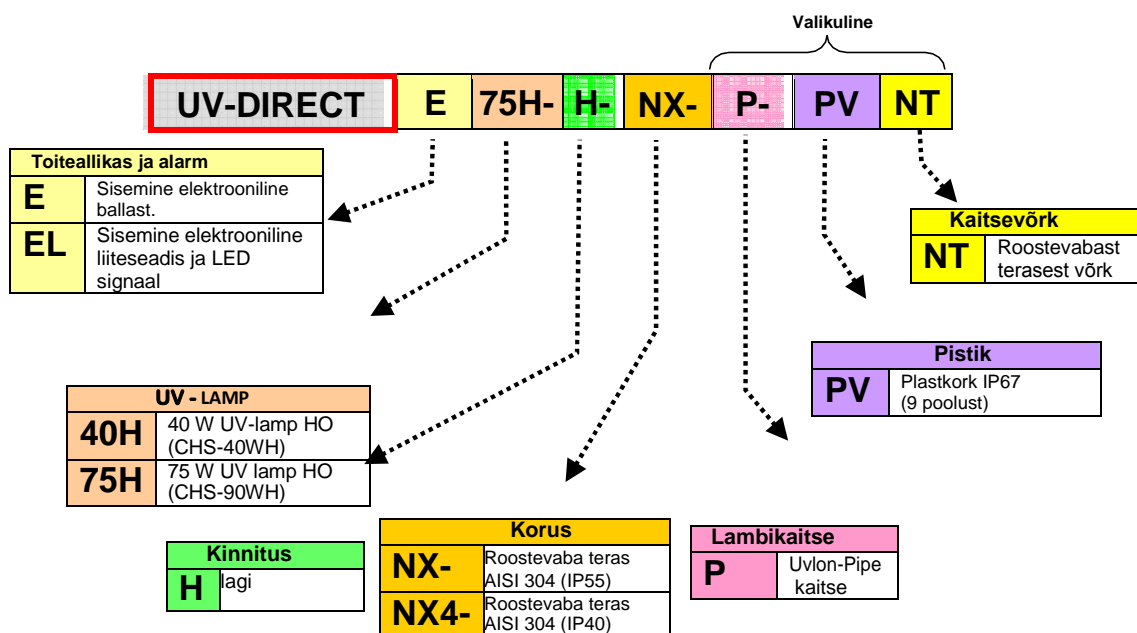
Valikuline

| UV-DIRECT | E | 75H- | H- | NX- | P- | PV | NT |
|---|---|---|---|---|---|---|---|

| Toiteallikas ja alarm | |
|---|---|
| E | Sisemine elektrooniline ballast. |
| EL | Sisemine elektrooniline liiteseadis ja LED signaal |

| Kaitsevõrk | |
|---|---|
| NT | Roostevabast terasest võrk |

| Pistik | |
|---|---|
| PV | Plastkork IP67 (9 poolust) |

| UV - LAMP | |
|---|---|
| 40H | 40 W UV-lamp HO (CHS-40WH) |
| 75H | 75 W UV lamp HO (CHS-90WH) |

| Kinnitus | |
|---|---|
| H | lagi |

| Korus | |
|---|---|
| NX- | Roostevaba teras AISI 304 (IP55) |
| NX4- | Roostevaba teras AISI 304 (IP40) |

| Lambikaitse | |
|---|---|
| P | Uvlon-Pipe kaitse |